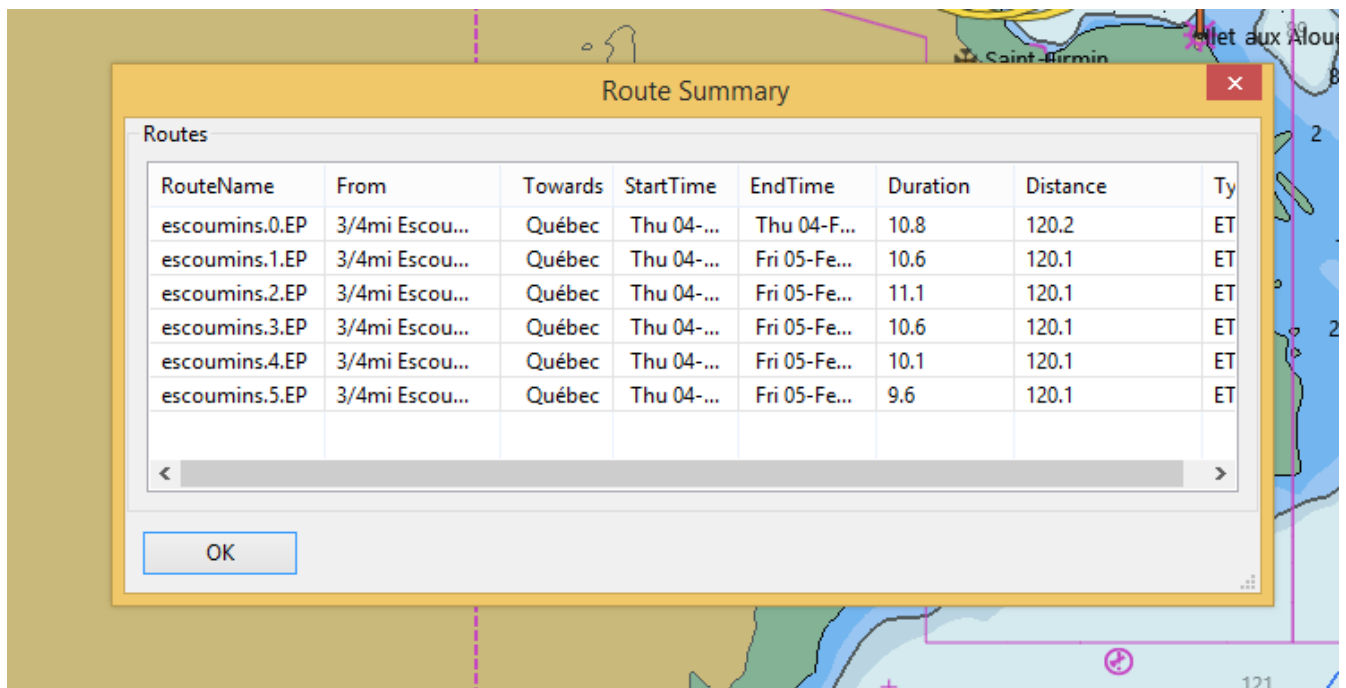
Saint-Firmin
Ilet aux Aloue

Route Summary

Routes

| RouteName | From | Towards | StartTime | EndTime | Duration | Distance | Ty |
|---|---|---|---|---|---|---|---|
| escoumins.0.EP | 3/4mi Escou... | Québec | Thu 04-... | Thu 04-F... | 10.8 | 120.2 | ET |
| escoumins.1.EP | 3/4mi Escou... | Québec | Thu 04-... | Fri 05-Fe... | 10.6 | 120.1 | ET |
| escoumins.2.EP | 3/4mi Escou... | Québec | Thu 04-... | Fri 05-Fe... | 11.1 | 120.1 | ET |
| escoumins.3.EP | 3/4mi Escou... | Québec | Thu 04-... | Fri 05-Fe... | 10.6 | 120.1 | ET |
| escoumins.4.EP | 3/4mi Escou... | Québec | Thu 04-... | Fri 05-Fe... | 10.1 | 120.1 | ET |
| escoumins.5.EP | 3/4mi Escou... | Québec | Thu 04-... | Fri 05-Fe... | 9.6 | 120.1 | ET |

OK

2
121